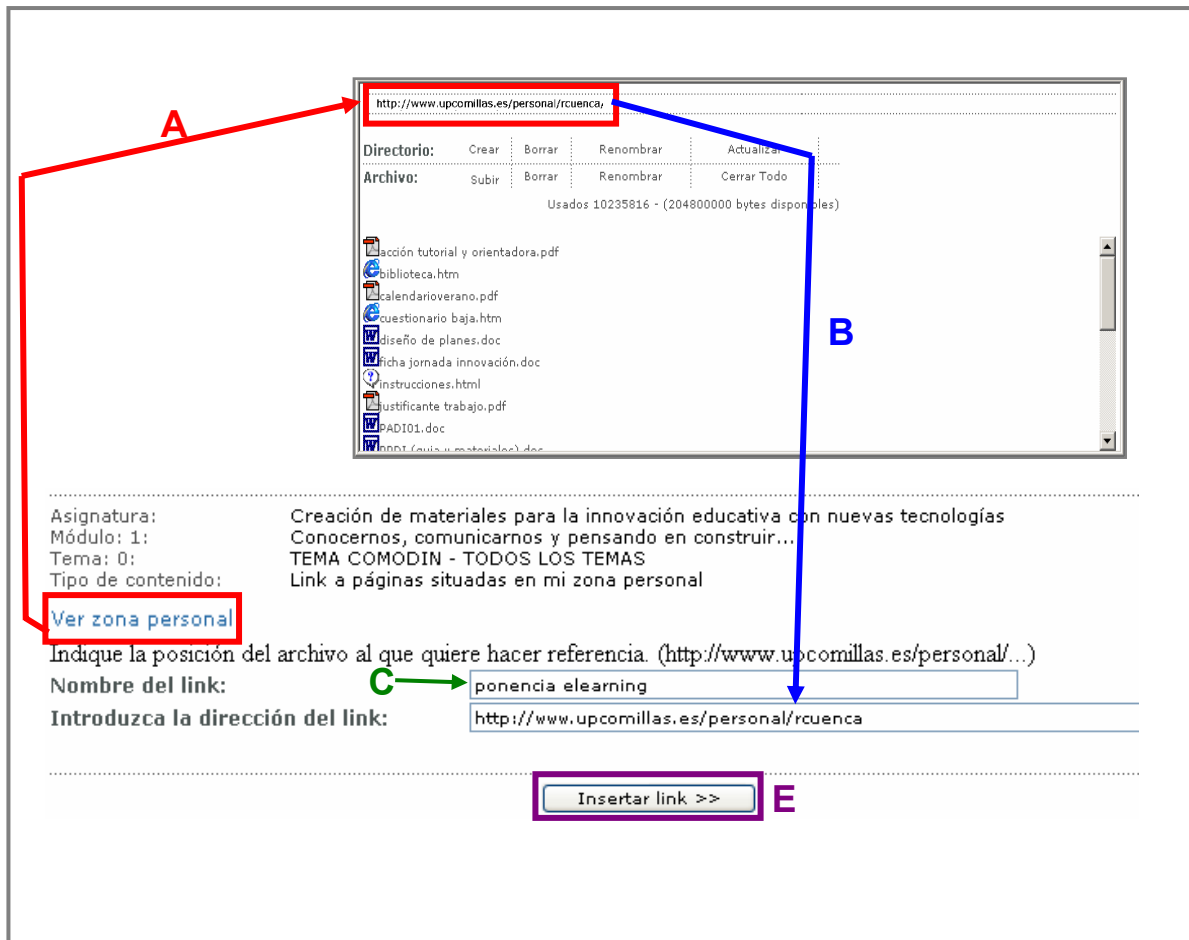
A

http://www.upcomillas.es/personal/rcuenca/

| Directorio: | Crear | Borrar | Renombrar | Actualizar |
|---|---|---|---|---|
| Archivo: | Subir | Borrar | Renombrar | Cerrar Todo |

Usados 10235816 - (204800000 bytes disponibles)

acción tutorial y orientadora.pdf
biblioteca.htm
calendarioverano.pdf
cuestionario baja.htm
diseño de planes.doc
ficha jornada innovación.doc
instrucciones.html
justificante trabajo.pdf
PADI01.doc
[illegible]

B

| Asignatura: | Creación de materiales para la innovación educativa con nuevas tecnologías |
|---|---|
| Módulo: 1: | Conocernos, comunicarnos y pensando en construir... |
| Tema: 0: | TEMA COMODIN - TODOS LOS TEMAS |
| Tipo de contenido: | Link a páginas situadas en mi zona personal |

Ver zona personal

Indique la posición del archivo al que quiere hacer referencia. (http://www.upcomillas.es/personal/...)

Nombre del link: C ponencia elearning

Introduzca la dirección del link: http://www.upcomillas.es/personal/rcuenca

Insertar link >> E